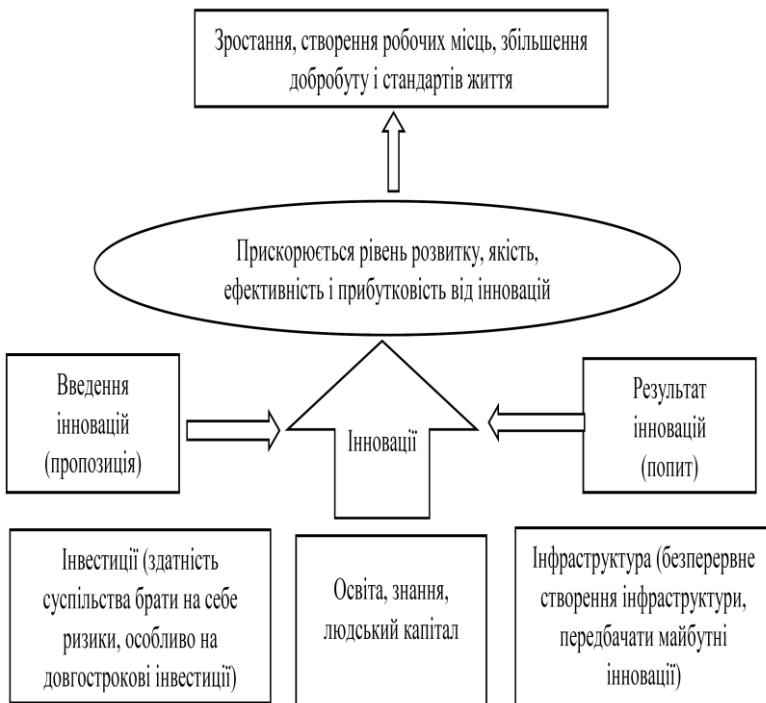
Зростання, створення робочих місць, збільшення добробуту і стандартів життя

Прискорюється рівень розвитку, якість, ефективність і прибутковість від інновацій

Введення інновацій (пропозиція)

Інновації

Результат інновацій (попит)

Інвестиції (здатність суспільства брати на себе ризики, особливо на довгострокові інвестиції)

Освіта, знання, людський капітал

Інфраструктура (безперервне створення інфраструктури, передбачати майбутні інноваці)